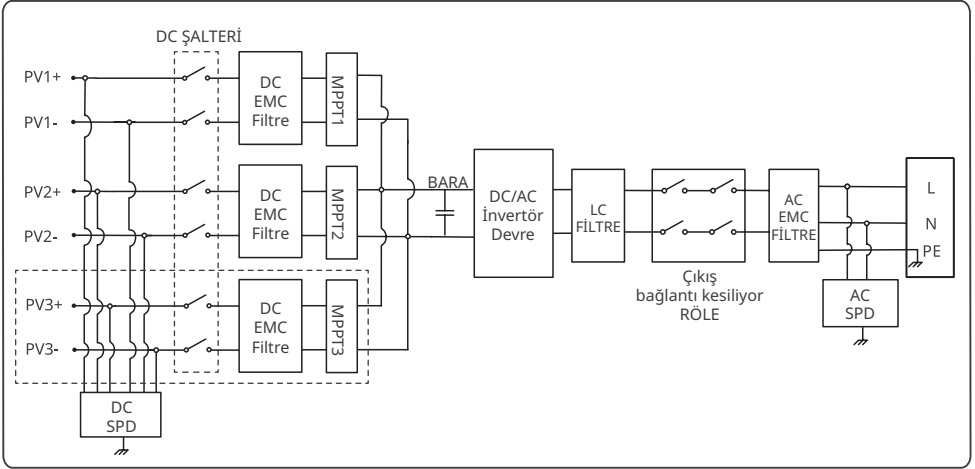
DC ŞALTERİ

PV1+
PV1-
PV2+
PV2-
PV3+
PV3-

DC EMC Filtre
MPPT1

DC EMC Filtre
MPPT2

DC EMC Filtre
MPPT3

DC SPD

BARA

DC/AC İnvertör Devre

LC FİLTRE

Çıkış bağlantı kesiliyor RÖLE

AC EMC FİLTRE

AC SPD

L
N
PE